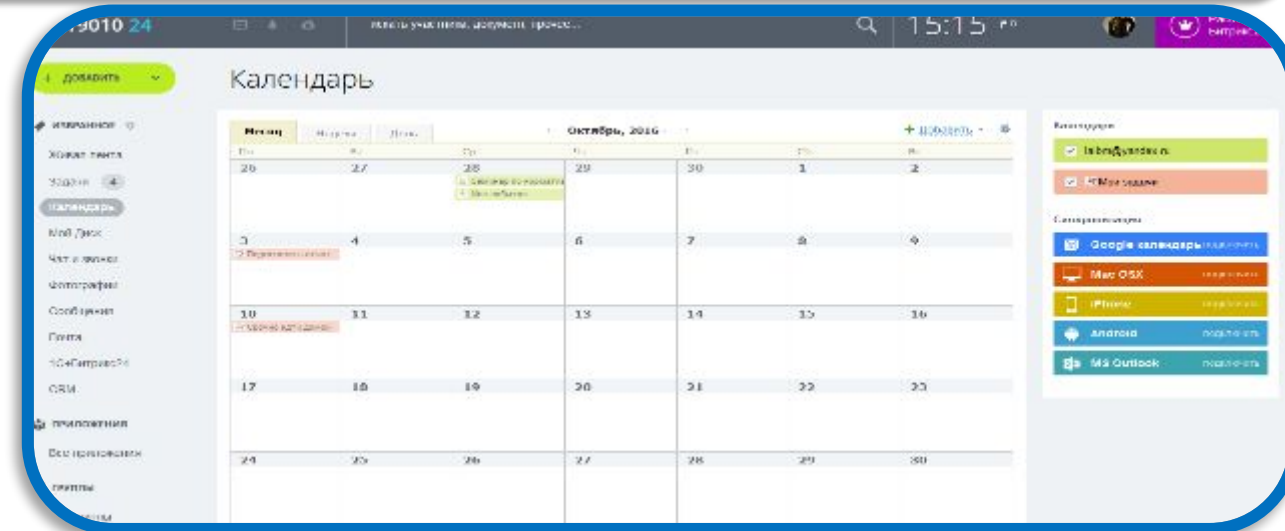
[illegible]9010 24

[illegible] участники, документ, процесс...

15:15

+ ДОБАВИТЬ

ИЗБРАННОЕ

Живая лента

Задачи 4

Календарь

Мой Диск

Чат и звонки

Фотографии

Сообщения

Почта

1С-Битрикс24

CRM

ПРИЛОЖЕНИЯ

Все приложения

ГРУППЫ

Календарь

Месяц | Неделя | День

Октябрь, 2016

+ Добавить

| Пн | Вт | Ср | Чт | Пт | Сб | Вс |
|---|---|---|---|---|---|---|
| 26 | 27 | 28 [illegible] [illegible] | 29 | 30 | 1 | 2 |
| 3 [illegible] | 4 | 5 | 6 | 7 | 8 | 9 |
| 10 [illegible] | 11 | 12 | 13 | 14 | 15 | 16 |
| 17 | 18 | 19 | 20 | 21 | 22 | 23 |
| 24 | 25 | 26 | 27 | 28 | 29 | 30 |

Календари

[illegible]@yandex.ru

Мои задачи

Синхронизация

Google календарь подключить

Mac OSX подключить

iPhone подключить

Android подключить

MS Outlook подключить